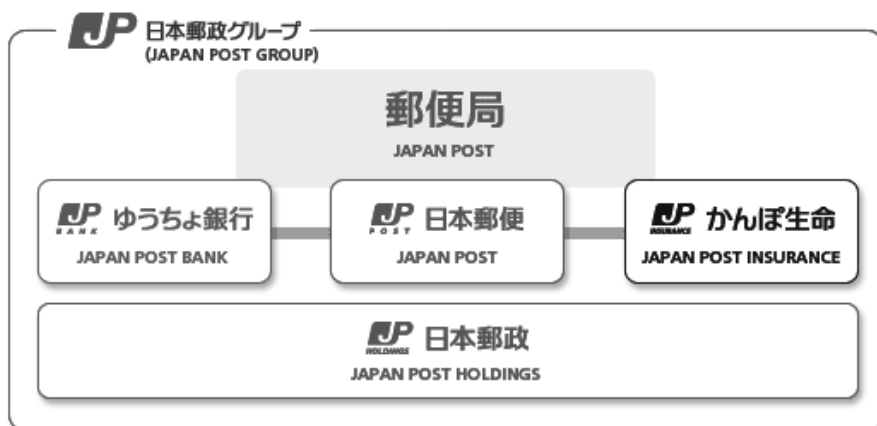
JP 日本郵政グループ
(JAPAN POST GROUP)

郵便局
JAPAN POST

JP BANK ゆうちょ銀行
JAPAN POST BANK

JP POST 日本郵便
JAPAN POST

JP INSURANCE かんぽ生命
JAPAN POST INSURANCE

JP HOLDINGS 日本郵政
JAPAN POST HOLDINGS